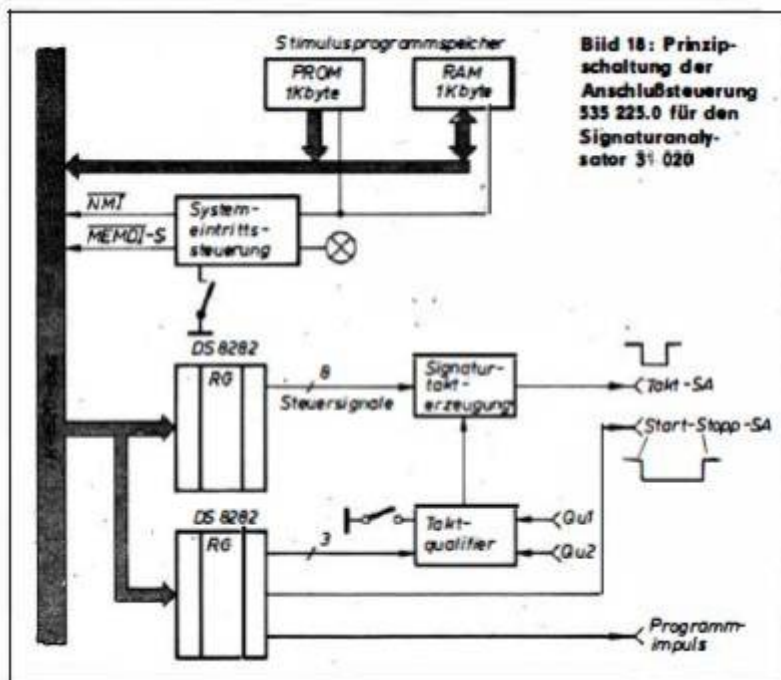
Stimulusprogrammspeicher

PROM 1Kbyte

RAM 1Kbyte

Bild 18: Prinzipschaltung der Anschlußsteuerung 535 225.0 für den Signaturanalysator 31 020

$\overline{NMI}$

$\overline{MEMDI}$-S

Systemeintrittssteuerung

DS 8282

RG

8

Steuersignale

Signaturtakterzeugung

Takt-SA

Start-Stopp-SA

DS 8282

RG

3

Taktqualifier

Qu1

Qu2

Programmimpuls